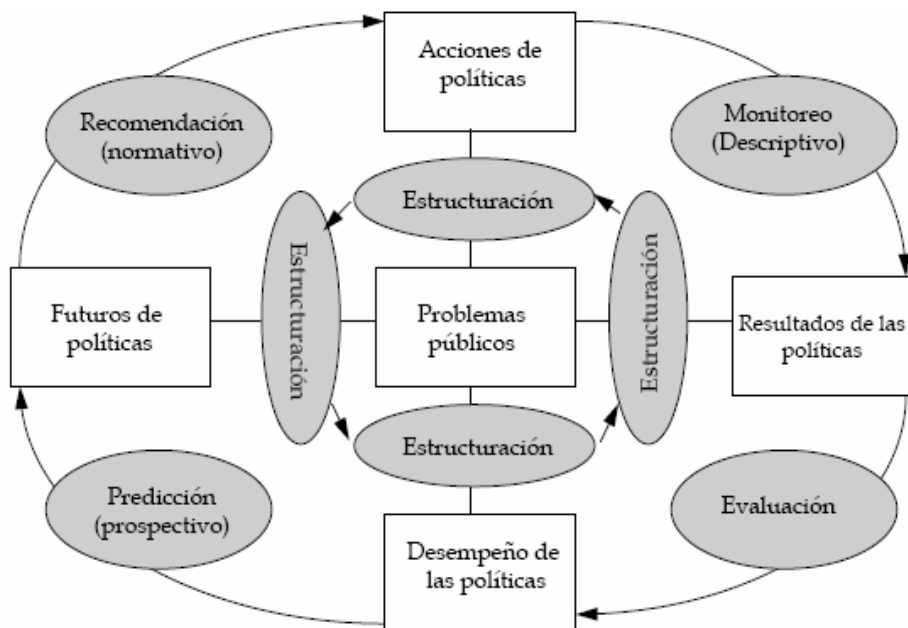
Acciones de políticas

Recomendación (normativo)

Monitoreo (Descriptivo)

Estructuración

Estructuración

Estructuración

Futuros de políticas

Problemas públicos

Resultados de las políticas

Estructuración

Predicción (prospectivo)

Evaluación

Desempeño de las políticas